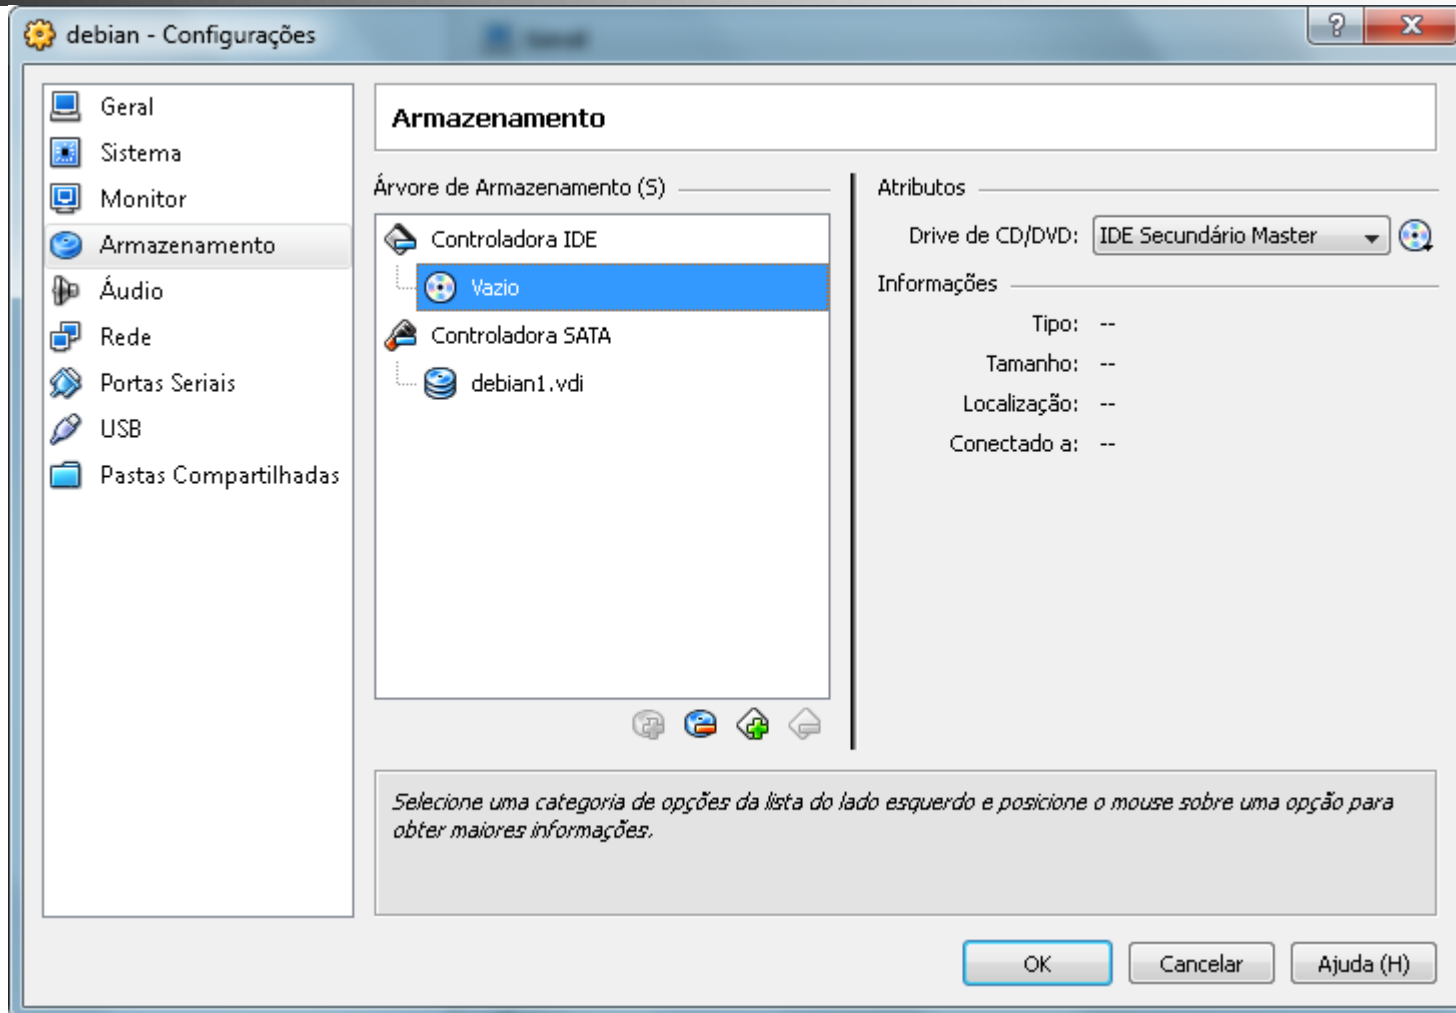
debian - Configurações

?

X

Geral
Sistema
Monitor
Armazenamento
Áudio
Rede
Portas Seriais
USB
Pastas Compartilhadas

Armazenamento

Árvore de Armazenamento (S)

Controladora IDE
Vazio
Controladora SATA
debian1.vdi

Atributos

Drive de CD/DVD: IDE Secundário Master

Informações

Tipo: --
Tamanho: --
Localização: --
Conectado a: --

Selecione uma categoria de opções da lista do lado esquerdo e posicione o mouse sobre uma opção para obter maiores informações.

OK
Cancelar
Ajuda (H)